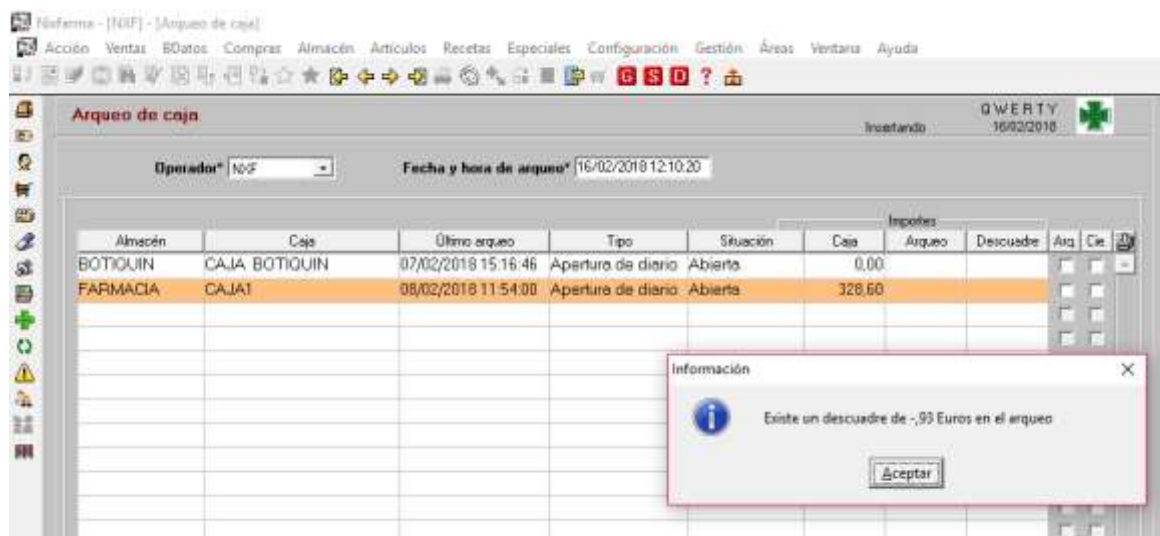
Nixfarma - [NXF] - [Arqueo de caja]

Acción Ventas BDatos Compras Almacén Artículos Recetas Especiales Configuración Gestión Áreas Ventana Ayuda

G S D ?

Arqueo de caja

Insertando

QWERTY
16/02/2018

Operador* NXF

Fecha y hora de arqueo* 16/02/2018 12:10:20

Importes

| Almacén | Caja | Último arqueo | Tipo | Situación | Caja | Arqueo | Descuadre | Arq. | Cie. |
|---|---|---|---|---|---|---|---|---|---|
| BOTIQUIN | CAJA BOTIQUIN | 07/02/2018 15:16:46 | Apertura de diario | Abierta | 0,00 | | | | |
| FARMACIA | CAJA1 | 08/02/2018 11:54:00 | Apertura de diario | Abierta | 328,60 | | | | |

Información

Existe un descuadre de -,93 Euros en el arqueo

Aceptar